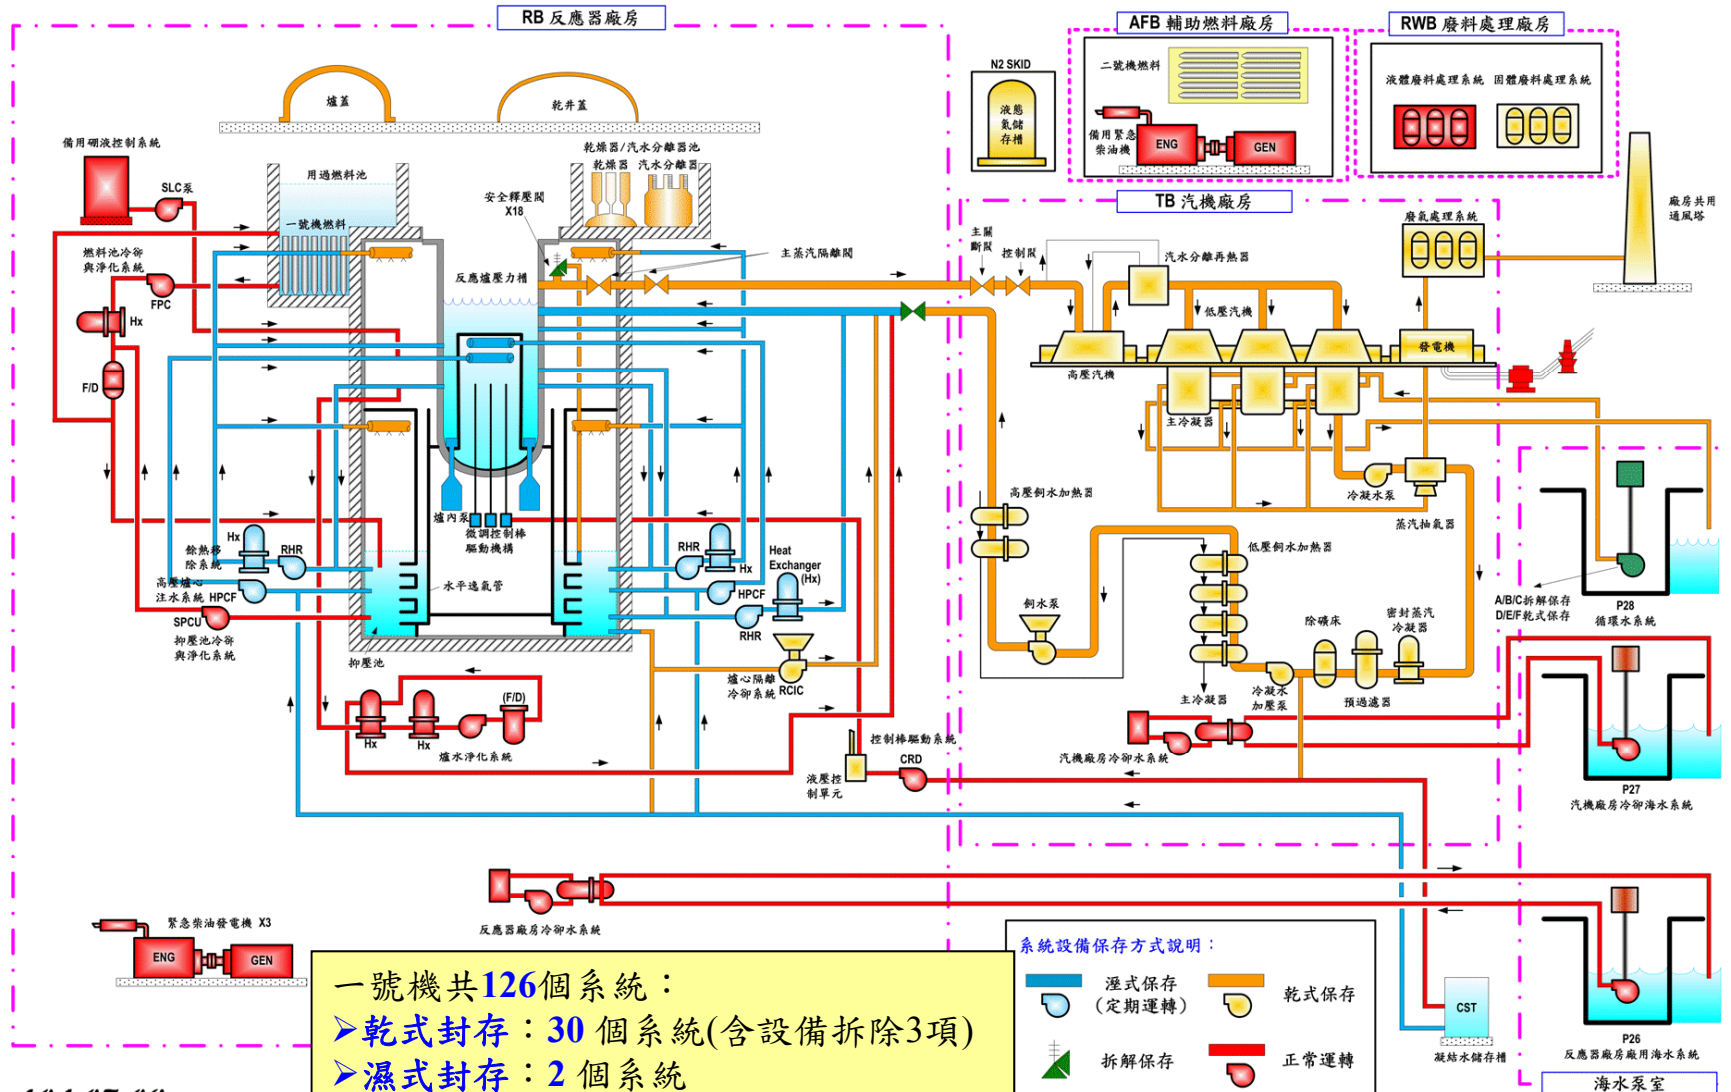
RB 反應器廠房

AFB 輔助燃料廠房

RWB 廢料處理廠房

N2 SKID

液態氮儲存槽

二號機燃料

備用緊急柴油機

ENG

GEN

液體廢料處理系統

固體廢料處理系統

爐蓋

乾井蓋

備用硼液控制系統

SLC泵

用過燃料池

乾燥器/汽水分離器池

乾燥器

汽水分離器

一號機燃料

安全釋壓閥 X18

燃料池冷卻與淨化系統

FPC

Hx

F/D

反應爐壓力槽

主蒸汽隔離閥

TB 汽機廠房

廢氣處理系統

廠房共用通風塔

主關斷閥

控制閥

汽水分離再熱器

低壓汽機

高壓汽機

發電機

主冷凝器

冷凝水泵

蒸汽抽氣器

高壓飼水加熱器

低壓飼水加熱器

飼水泵

除礦床

密封蒸汽冷凝器

預過濾器

主冷凝器

冷凝水加壓泵

汽機廠房冷卻水系統

A/B/C拆解保存

D/E/F乾式保存

P28

循環水系統

P27

汽機廠房冷卻海水系統

P26

反應器廠房廠用海水系統

海水泵室

CST

凝結水儲存槽

爐內泵

微調控制棒驅動機構

Hx

RHR

餘熱移除系統

高壓爐心注水系統 HPCF

SPCU

抑壓池冷卻與淨化系統

水平通氣管

抑壓池

RHR

Hx

HPCF

RHR

Heat Exchanger (Hx)

爐心隔離冷卻系統 RCIC

Hx

Hx

(F/D)

爐水淨化系統

控制棒驅動系統

CRD

液壓控制單元

反應器廠房冷卻水系統

緊急柴油發電機 X3

ENG

GEN

一號機共126個系統：
➢乾式封存：30 個系統(含設備拆除3項)
➢濕式封存：2 個系統

系統設備保存方式說明：

溼式保存
(定期運轉)

乾式保存

拆解保存

正常運轉